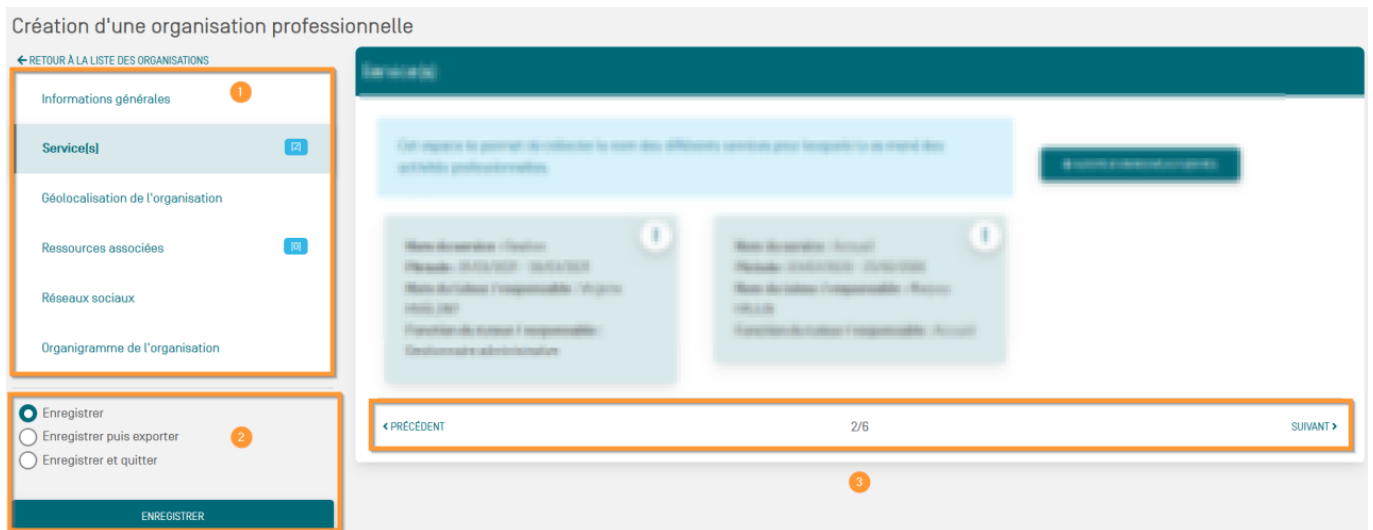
Création d'une organisation professionnelle

← RETOUR À LA LISTE DES ORGANISATIONS

1

Informations générales

Service[s] [2]

Géolocalisation de l'organisation

Ressources associées [0]

Réseaux sociaux

Organigramme de l'organisation

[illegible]

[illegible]

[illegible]

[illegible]

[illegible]

Enregistrer

Enregistrer puis exporter

Enregistrer et quitter

2

ENREGISTRER

‹ PRÉCÉDENT

2/6

SUIVANT ›

3